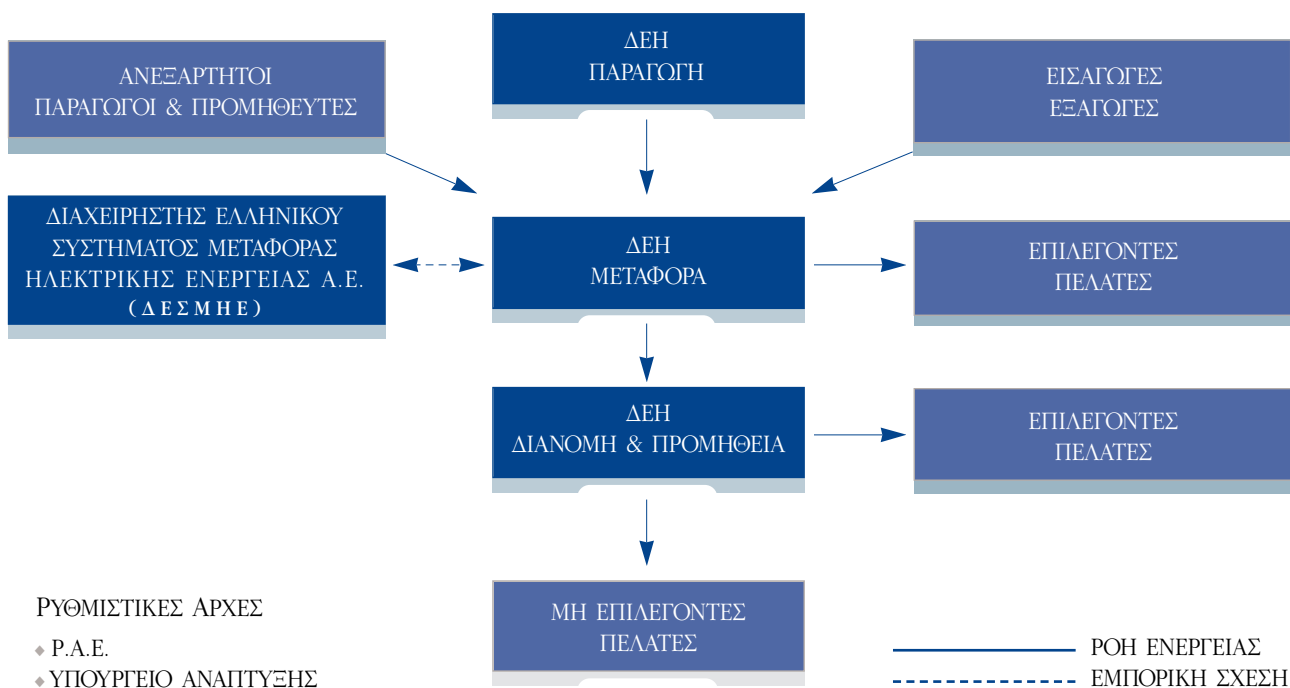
ΔΕΗ
ΠΑΡΑΓΩΓΗ

ΑΝΕΞΑΡΤΗΤΟΙ
ΠΑΡΑΓΩΓΟΙ & ΠΡΟΜΗΘΕΥΤΕΣ

ΕΙΣΑΓΩΓΕΣ
ΕΞΑΓΩΓΕΣ

ΔΙΑΧΕΙΡΙΣΤΗΣ ΕΛΛΗΝΙΚΟΥ
ΣΥΣΤΗΜΑΤΟΣ ΜΕΤΑΦΟΡΑΣ
ΗΛΕΚΤΡΙΚΗΣ ΕΝΕΡΓΕΙΑΣ Α.Ε.
(ΔΕΣΜΗΕ)

ΔΕΗ
ΜΕΤΑΦΟΡΑ

ΕΠΙΛΕΓΟΝΤΕΣ
ΠΕΛΑΤΕΣ

ΔΕΗ
ΔΙΑΝΟΜΗ & ΠΡΟΜΗΘΕΙΑ

ΕΠΙΛΕΓΟΝΤΕΣ
ΠΕΛΑΤΕΣ

ΡΥΘΜΙΣΤΙΚΕΣ ΑΡΧΕΣ
◆ Ρ.Α.Ε.
◆ ΥΠΟΥΡΓΕΙΟ ΑΝΑΠΤΥΞΗΣ

ΜΗ ΕΠΙΛΕΓΟΝΤΕΣ
ΠΕΛΑΤΕΣ

ΡΟΗ ΕΝΕΡΓΕΙΑΣ
ΕΜΠΟΡΙΚΗ ΣΧΕΣΗ